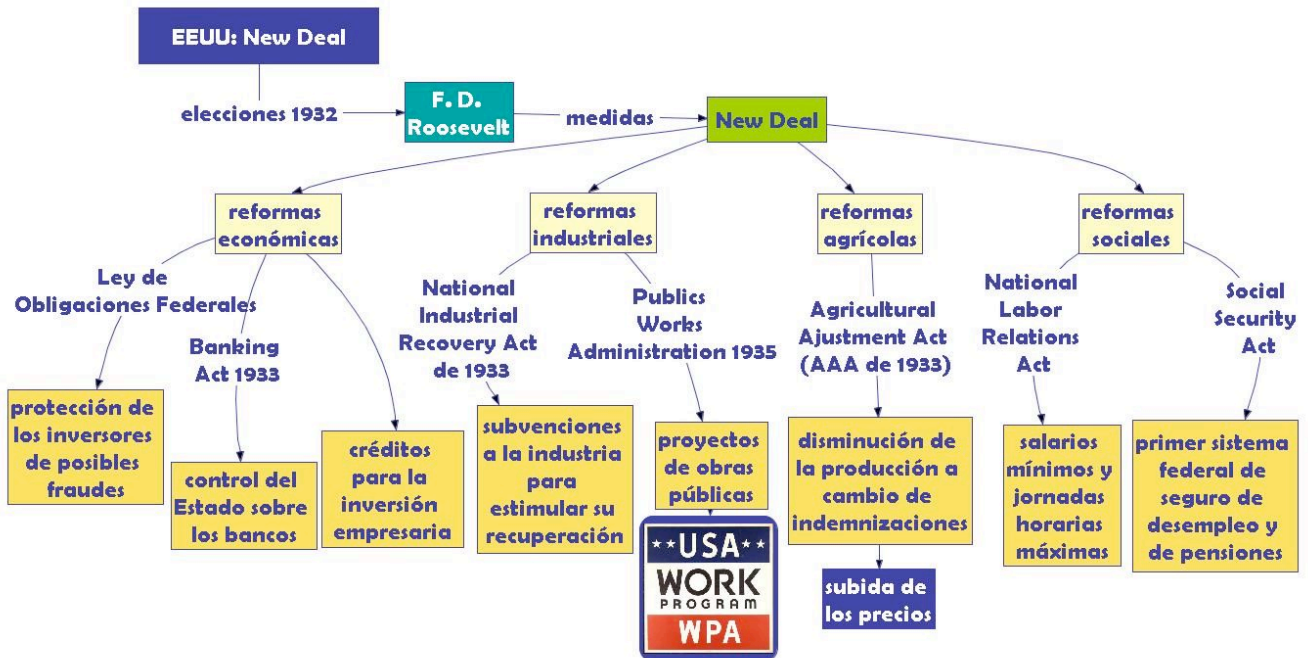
EEUU: New Deal

elecciones 1932

F. D. Roosevelt

medidas

New Deal

reformas económicas

reformas industriales

reformas agrícolas

reformas sociales

Ley de Obligaciones Federales

Banking Act 1933

protección de los inversores de posibles fraudes

control del Estado sobre los bancos

créditos para la inversión empresaria

National Industrial Recovery Act de 1933

subvenciones a la industria para estimular su recuperación

Publics Works Administration 1935

proyectos de obras públicas

USA WORK PROGRAM WPA

Agricultural Ajustment Act (AAA de 1933)

disminución de la producción a cambio de indemnizaciones

subida de los precios

National Labor Relations Act

salarios mínimos y jornadas horarias máximas

Social Security Act

primer sistema federal de seguro de desempleo y de pensiones